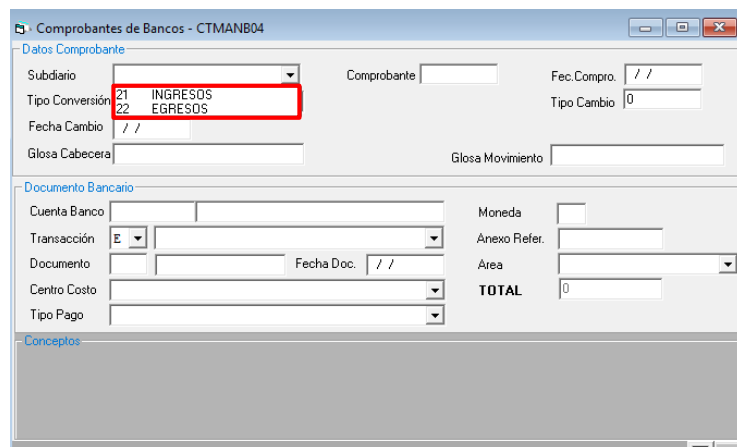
Comprobantes de Bancos - CTMANB04

Datos Comprobante

Subdiario

Comprobante

Fec.Compro. / /

Tipo Conversión

21 INGRESOS
22 EGRESOS

Tipo Cambio 0

Fecha Cambio / /

Glosa Cabecera

Glosa Movimiento

Documento Bancario

Cuenta Banco

Moneda

Transacción E

Anexo Refer.

Documento

Fecha Doc. / /

Area

Centro Costo

TOTAL 0

Tipo Pago

Conceptos